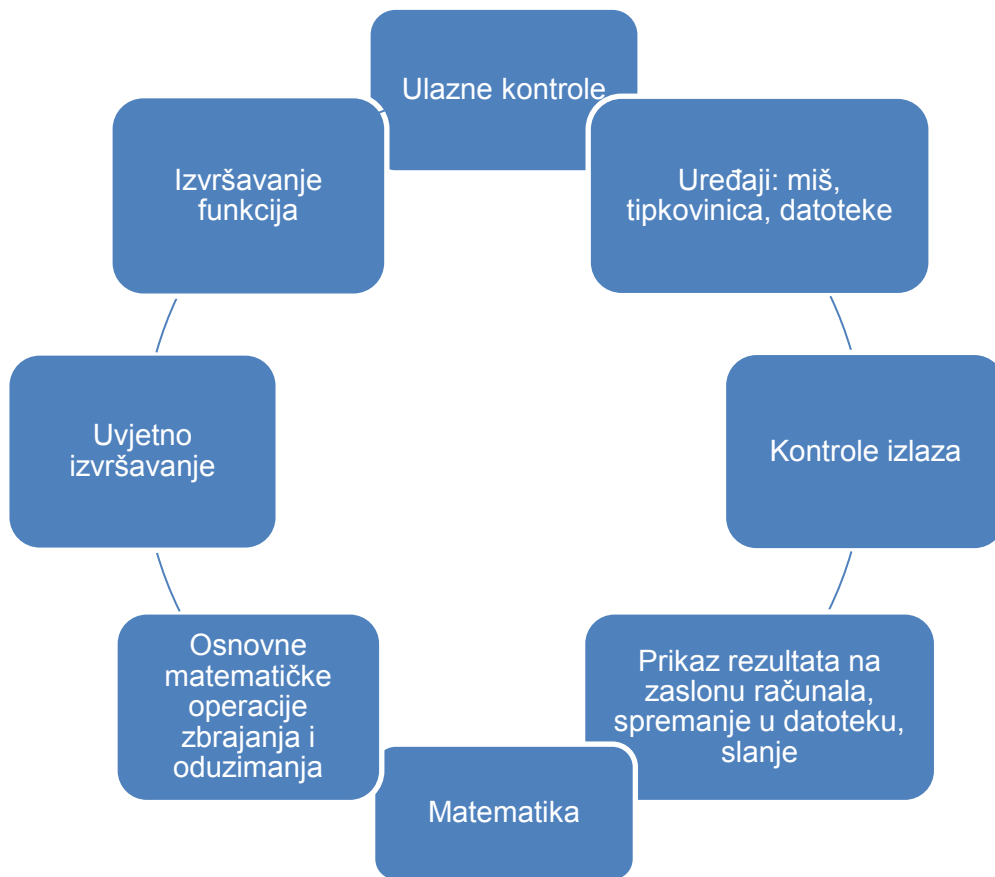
Ulazne kontrole

Uređaji: miš, tipkovinica, datoteke

Kontrole izlaza

Prikaz rezultata na zaslonu računala, spremanje u datoteku, slanje

Matematika

Osnovne matematičke operacije zbrajanja i oduzimanja

Uvjetno izvršavanje

Izvršavanje funkcija